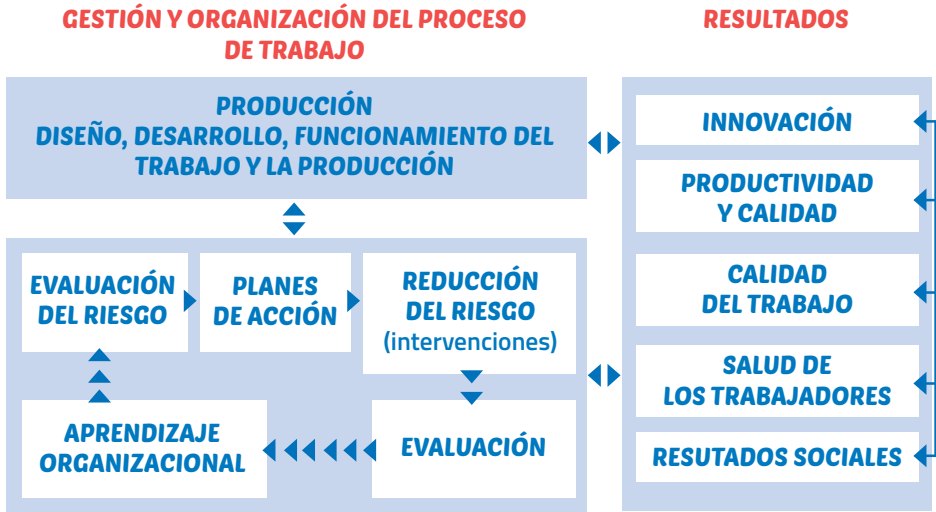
GESTIÓN Y ORGANIZACIÓN DEL PROCESO DE TRABAJO

RESULTADOS

PRODUCCIÓN
DISEÑO, DESARROLLO, FUNCIONAMIENTO DEL TRABAJO Y LA PRODUCCIÓN

EVALUACIÓN DEL RIESGO

PLANES DE ACCIÓN

REDUCCIÓN DEL RIESGO (intervenciones)

APRENDIZAJE ORGANIZACIONAL

EVALUACIÓN

INNOVACIÓN

PRODUCTIVIDAD Y CALIDAD

CALIDAD DEL TRABAJO

SALUD DE LOS TRABAJADORES

RESUTADOS SOCIALES